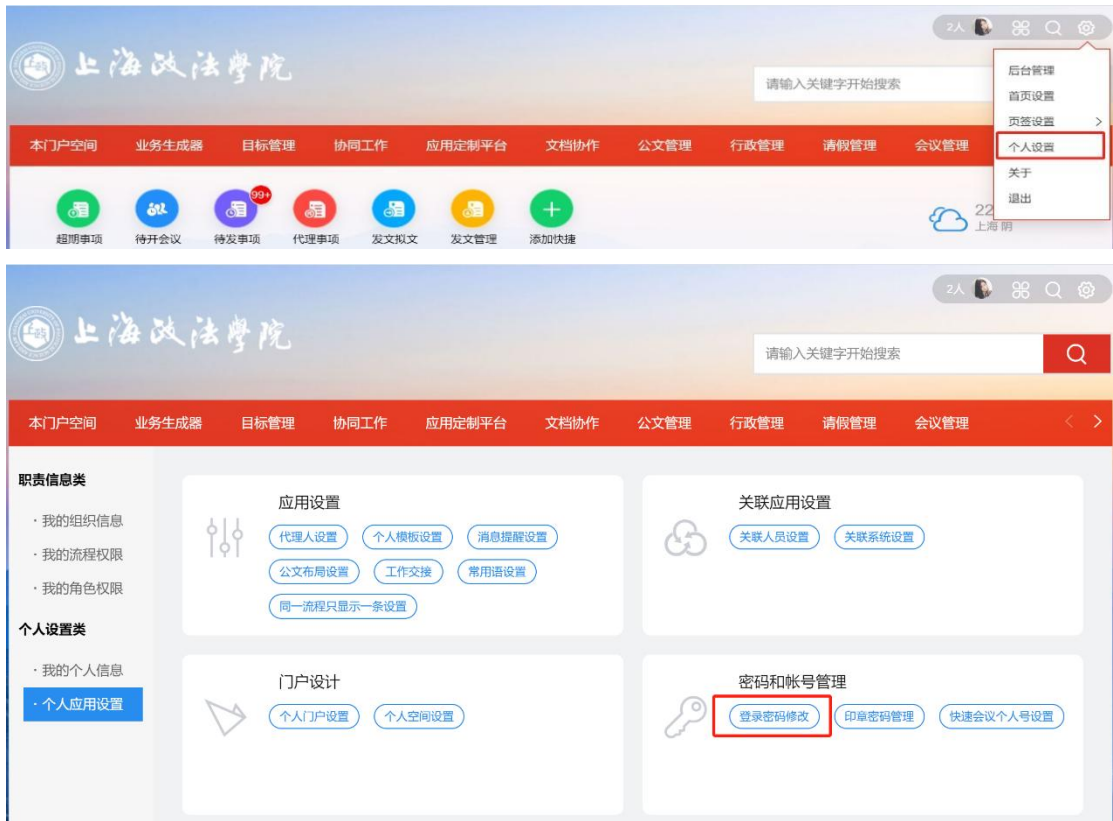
2人

上海政法學院

请输入关键字开始搜索

后台管理
首页设置
页签设置
个人设置
关于
退出

本门户空间 业务生成器 目标管理 协同工作 应用定制平台 文档协作 公文管理 行政管理 请假管理 会议管理

99+

超期事项 待开会议 待发事项 代理事项 发文拟文 发文管理 添加快捷

22
上海 阴

2人

上海政法學院

请输入关键字开始搜索

本门户空间 业务生成器 目标管理 协同工作 应用定制平台 文档协作 公文管理 行政管理 请假管理 会议管理

职责信息类

· 我的组织信息
· 我的流程权限
· 我的角色权限

个人设置类

· 我的个人信息
· 个人应用设置

应用设置

代理人设置 个人模板设置 消息提醒设置
公文布局设置 工作交接 常用语设置
同一流程只显示一条设置

关联应用设置

关联人员设置 关联系统设置

门户设计

个人门户设置 个人空间设置

密码和帐号管理

登录密码修改 印章密码管理 快速会议个人号设置